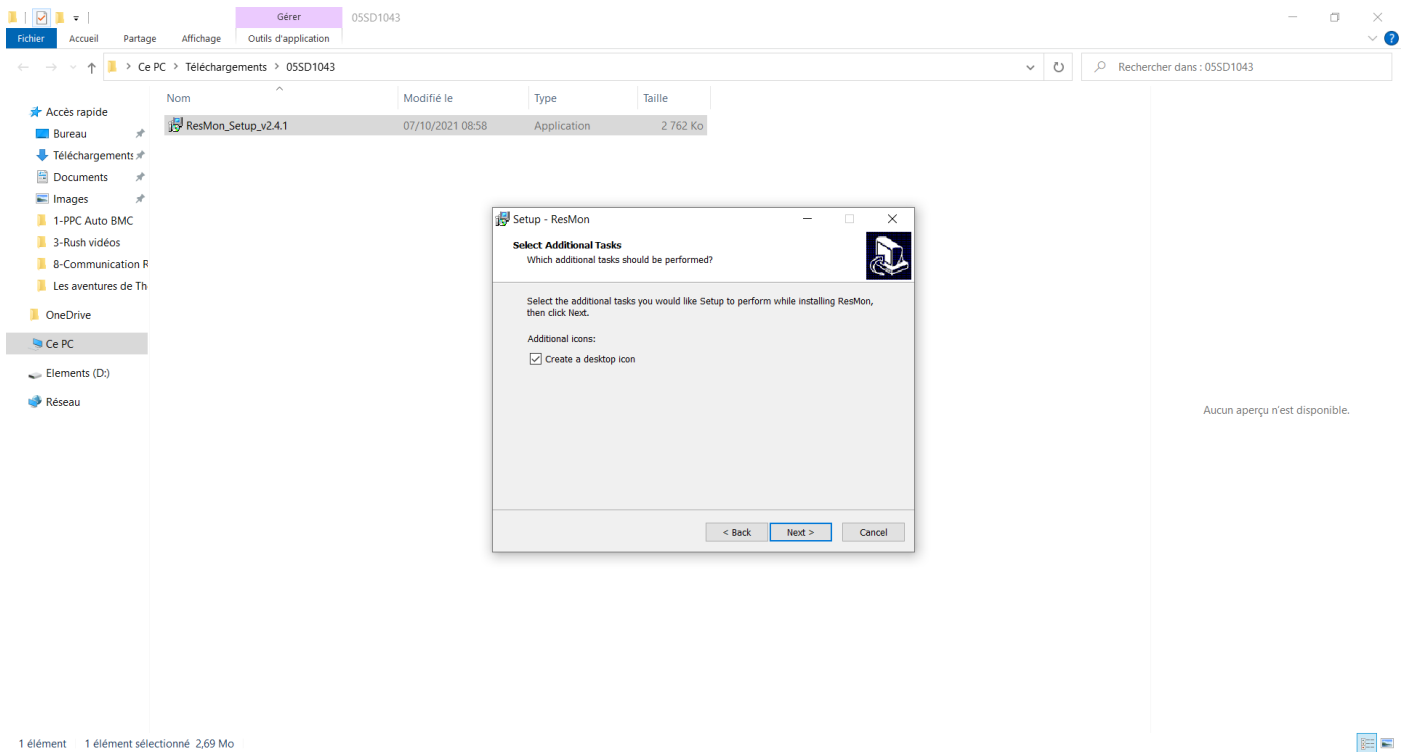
Gérer 05SD1043

Fichier Accueil Partage Affichage Outils d'application

Ce PC > Téléchargements > 05SD1043

Rechercher dans : 05SD1043

Accès rapide
Bureau
Téléchargements
Documents
Images
1-PPC Auto BMC
3-Rush vidéos
8-Communication R
Les aventures de Th
OneDrive
Ce PC
Elements (D:)
Réseau

| Nom | Modifié le | Type | Taille |
|---|---|---|---|
| ResMon_Setup_v2.4.1 | 07/10/2021 08:58 | Application | 2 762 Ko |

Setup - ResMon

Select Additional Tasks
Which additional tasks should be performed?

Select the additional tasks you would like Setup to perform while installing ResMon, then click Next.

Additional icons:

Create a desktop icon

< Back Next > Cancel

Aucun aperçu n'est disponible.

1 élément 1 élément sélectionné 2,69 Mo